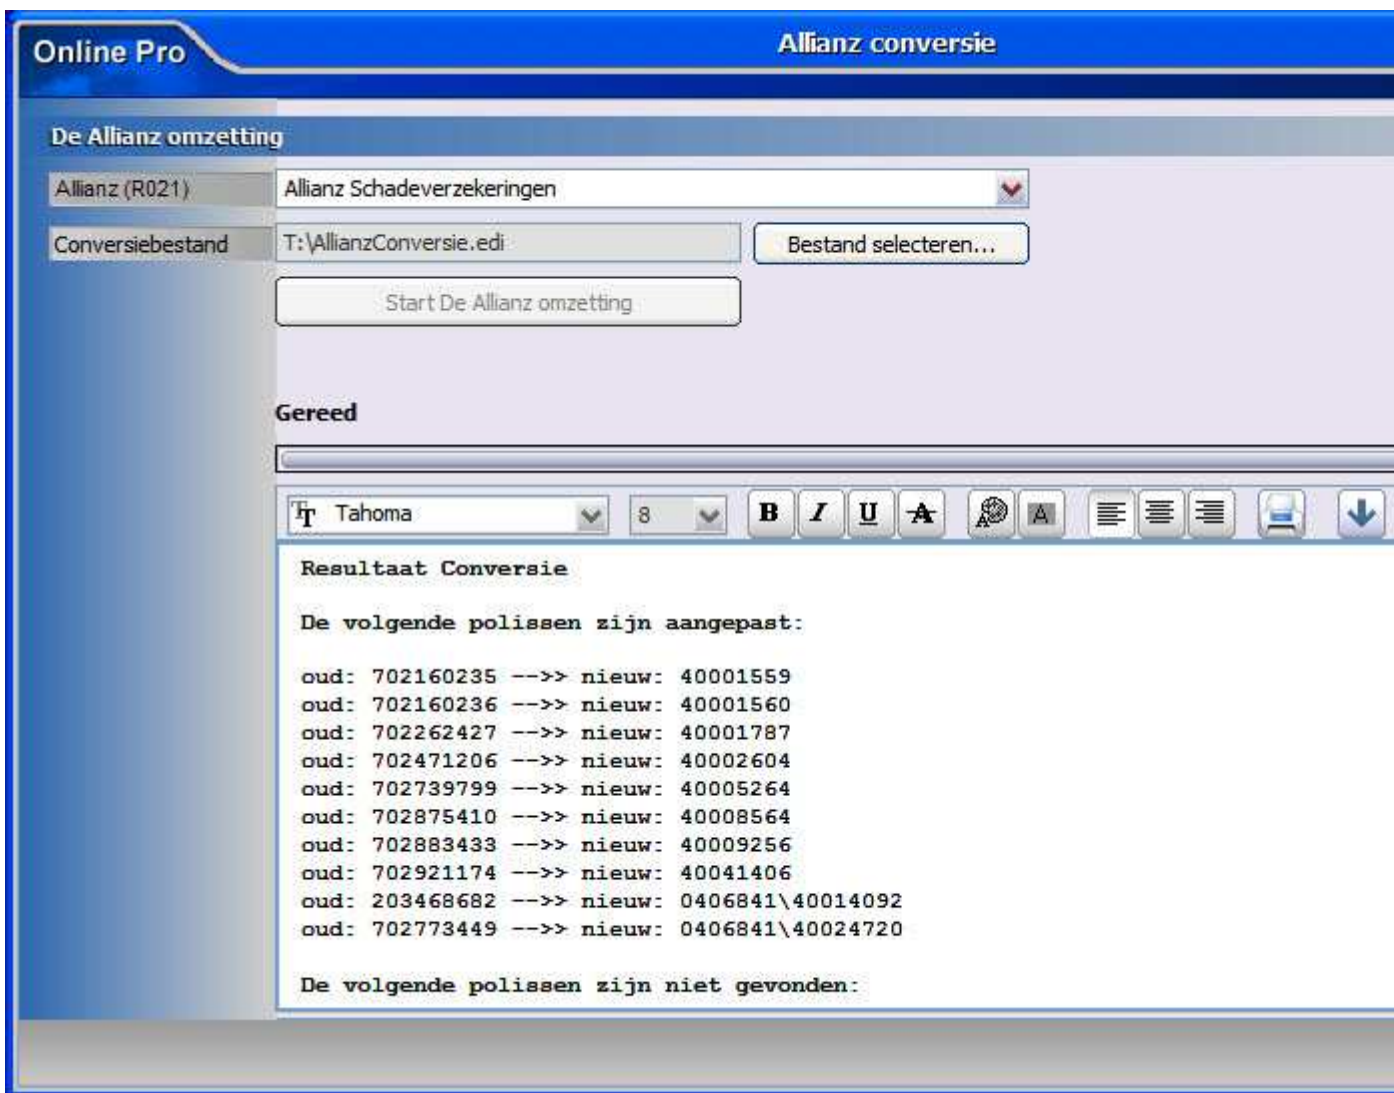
Online Pro

Allianz conversie

De Allianz omzetting

Allianz (R021)

Allianz Schadeverzekeringen

Conversiebestand

T:\AllianzConversie.edi

Bestand selecteren...

Start De Allianz omzetting

Gereed

Tahoma

8

B I U A

Resultaat Conversie

De volgende polissen zijn aangepast:

oud: 702160235 -->> nieuw: 40001559
oud: 702160236 -->> nieuw: 40001560
oud: 702262427 -->> nieuw: 40001787
oud: 702471206 -->> nieuw: 40002604
oud: 702739799 -->> nieuw: 40005264
oud: 702875410 -->> nieuw: 40008564
oud: 702883433 -->> nieuw: 40009256
oud: 702921174 -->> nieuw: 40041406
oud: 203468682 -->> nieuw: 0406841\40014092
oud: 702773449 -->> nieuw: 0406841\40024720

De volgende polissen zijn niet gevonden: